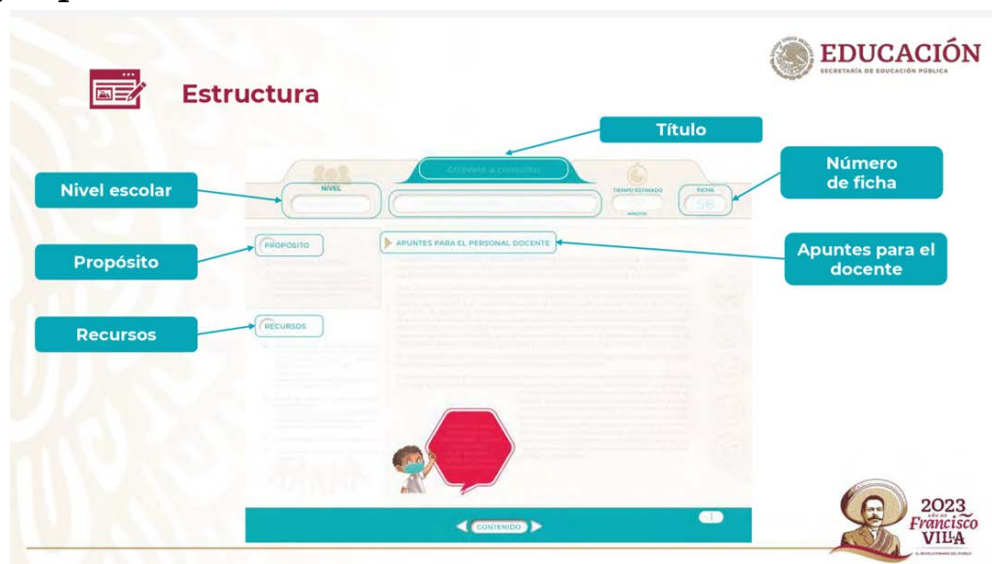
EDUCACIÓN
SECRETARÍA DE EDUCACIÓN PÚBLICA

Estructura

Título

Número de ficha

Nivel escolar

Propósito

Recursos

Apuntes para el docente

Atrévete a consultar

NIVEL

TIEMPO ESTIMADO

MINUTOS

FICHA

56

PROPÓSITO

APUNTES PARA EL PERSONAL DOCENTE

RECURSOS

CONTENIDO

1

2023
AÑO DE
Francisco
VILLA
EL REVOLUCIONARIO DEL PUEBLO